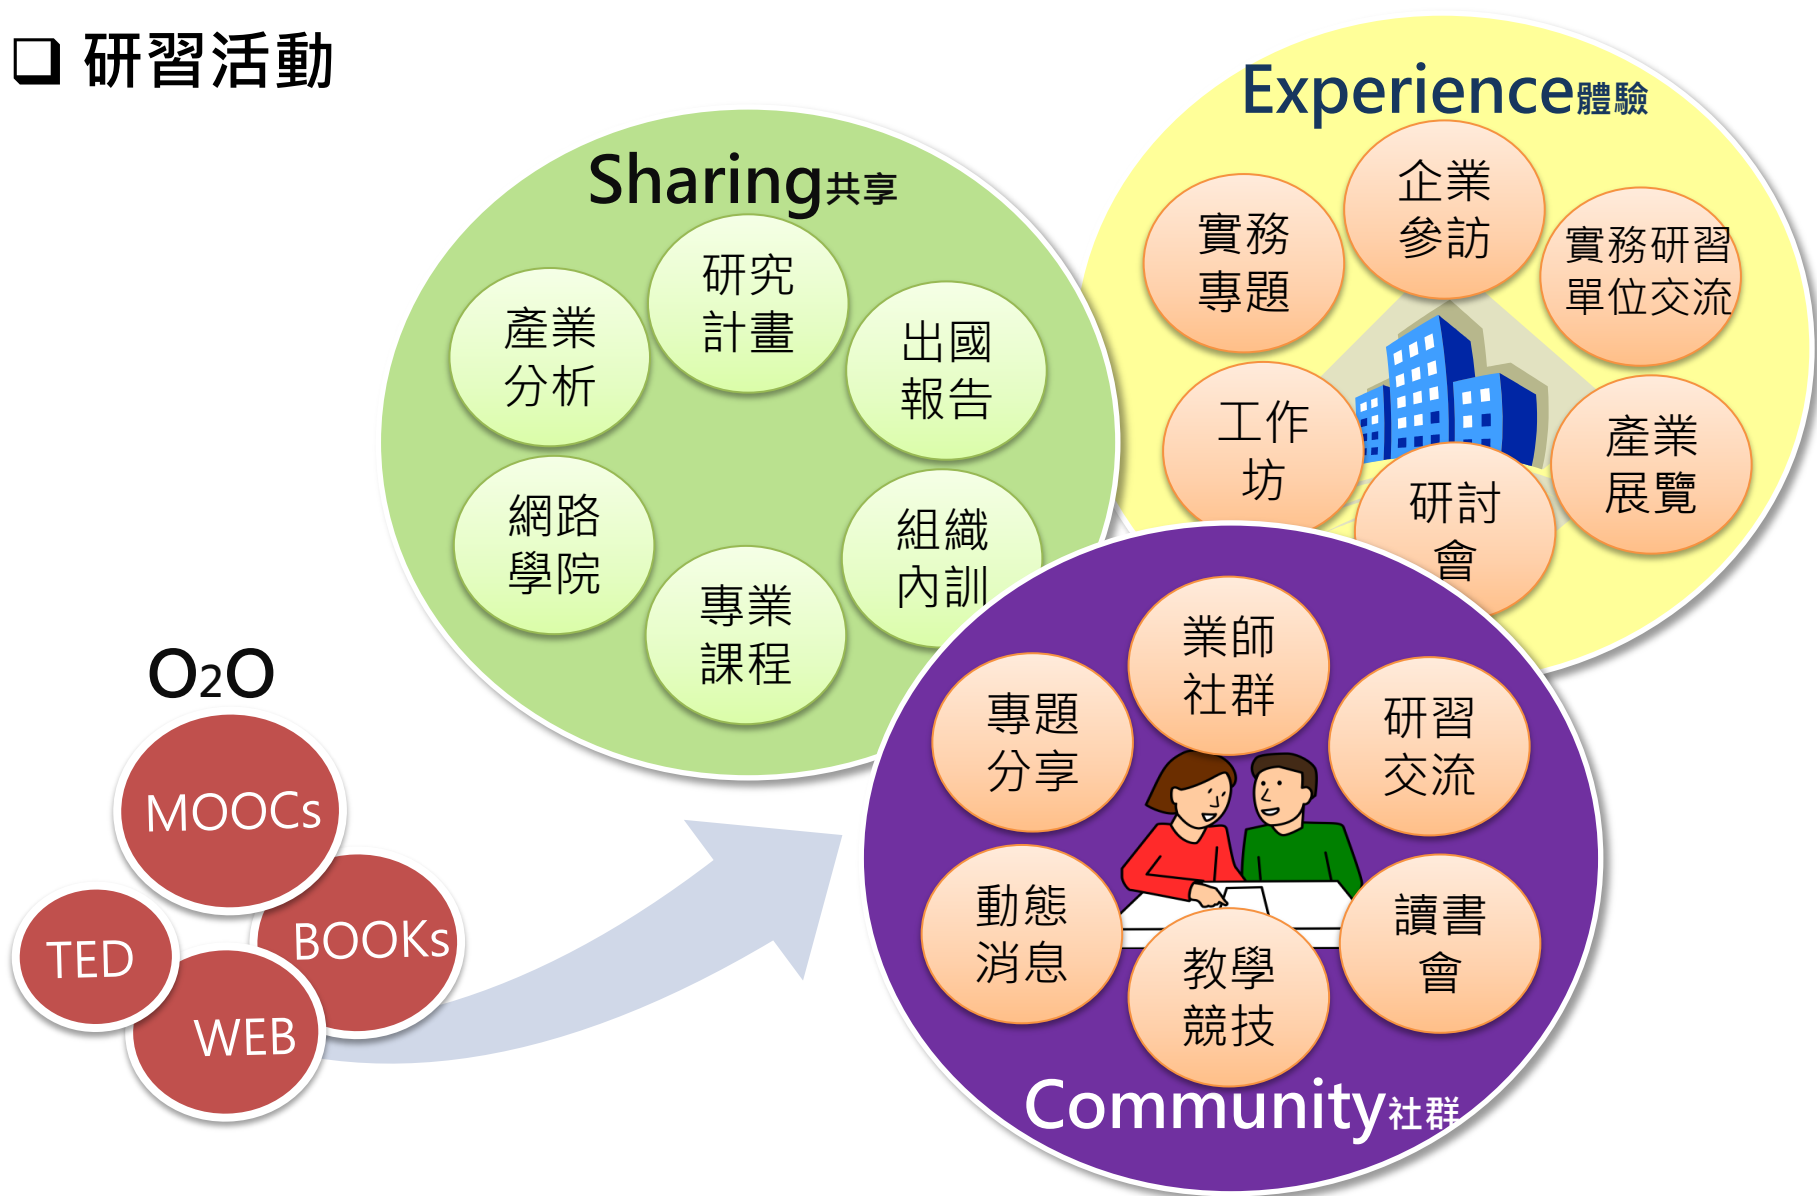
❑ 研習活動

Sharing共享

產業分析

研究計畫

出國報告

網路學院

專業課程

組織內訓

Experience體驗

實務專題

企業參訪

實務研習單位交流

工作坊

研討會

產業展覽

O2O

MOOCs

TED

BOOKs

WEB

業師社群

專題分享

研習交流

動態消息

教學競技

讀書會

Community社群